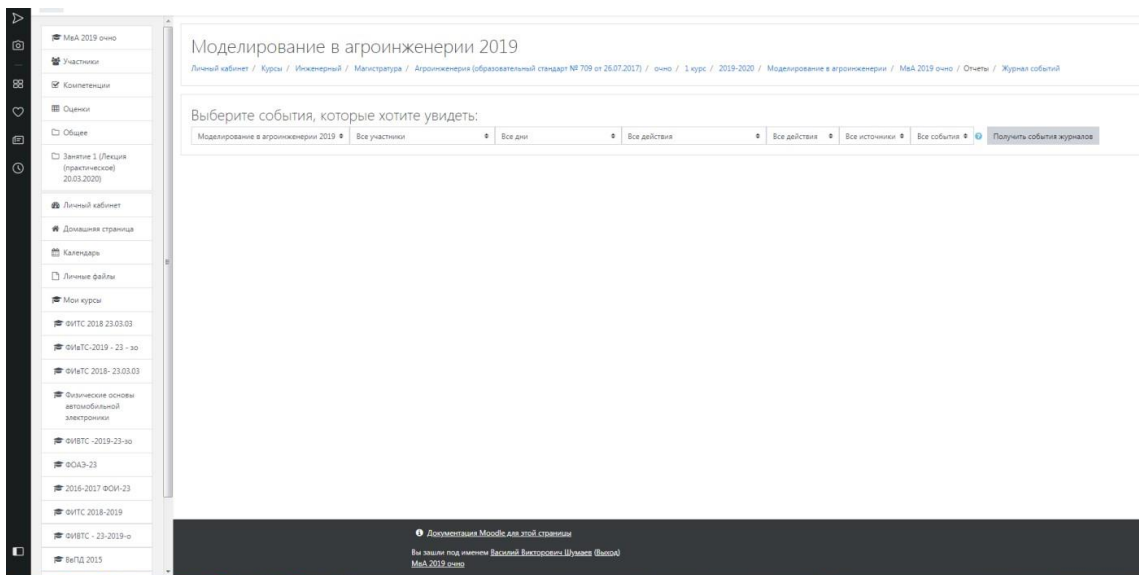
МвА 2019 очно
Участники
Компетенции
Оценки
Общее
Занятие 1 (Лекция (практическое) 20.03.2020)
Личный кабинет
Домашняя страница
Календарь
Личные файлы
Мои курсы
ФИТС 2018 23.03.03
ФИаТС-2019 - 23 - зо
ФИаТС 2018- 23.03.03
Физические основы автомобильной электроники
ФИВТС -2019-23-зо
ФОАЭ-23
2016-2017 ФОИ-23
ФИТС 2018-2019
ФИВТС - 23-2019-о
ВеПД 2015

Моделирование в агроинженерии 2019

Личный кабинет / Курсы / Инженерный / Магистратура / Агроинженерия (образовательный стандарт № 709 от 26.07.2017) / очно / 1 курс / 2019-2020 / Моделирование в агроинженерии / МвА 2019 очно / Отчеты / Журнал событий

Выберите события, которые хотите увидеть:

Моделирование в агроинженерии 2019 | Все участники | Все дни | Все действия | Все действия | Все источники | Все события | Получить события журналов

Документация Moodle для этой страницы

Вы зашли под именем Василий Викторович Шумаев (Выход)
МвА 2019 очно